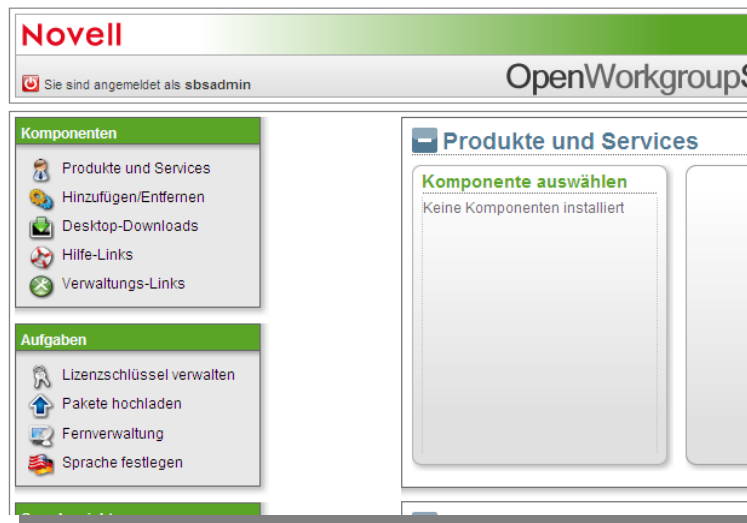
Novell

Sie sind angemeldet als sbsadmin

OpenWorkgroupS

Komponenten

Produkte und Services
Hinzufügen/Entfernen
Desktop-Downloads
Hilfe-Links
Verwaltungs-Links

Aufgaben

Lizenzschlüssel verwalten
Pakete hochladen
Fernverwaltung
Sprache festlegen

Produkte und Services

Komponente auswählen

Keine Komponenten installiert